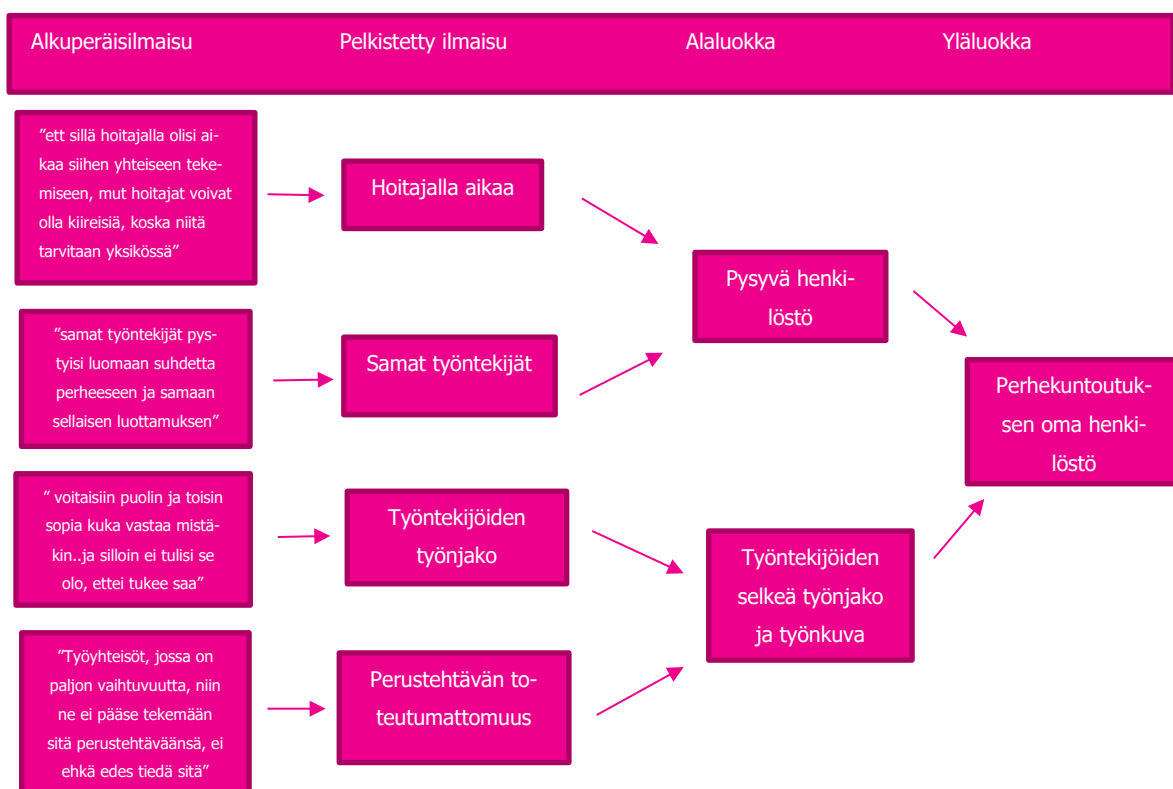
Alkuperäisilmaisu Pelkistetty ilmaisu Alaluokka Yläluokka

”ett sillä hoitajalla olisi aikaa siihen yhteiseen tekemiseen, mut hoitajat voivat olla kiireisiä, koska niitä tarvitaan yksikössä”

Hoitajalla aikaa

”samat työntekijät pystyisi luomaan suhdetta perheeseen ja samaan sellaisen luottamuksen”

Samat työntekijät

Pysyvä henkilöstö

” voitaisiin puolin ja toisin sopia kuka vastaa mistäkin..ja silloin ei tulisi se olo, ettei tukee saa”

Työntekijöiden työnjako

”Työyhteisöt, jossa on paljon vaihtuvuutta, niin ne ei pääse tekemään sitä perustehtäväänsä, ei ehkä edes tiedä sitä”

Perustehtävän toteutumattomuus

Työntekijöiden selkeä työnjako ja työnkuva

Perhekuntoutuksen oma henkilöstö